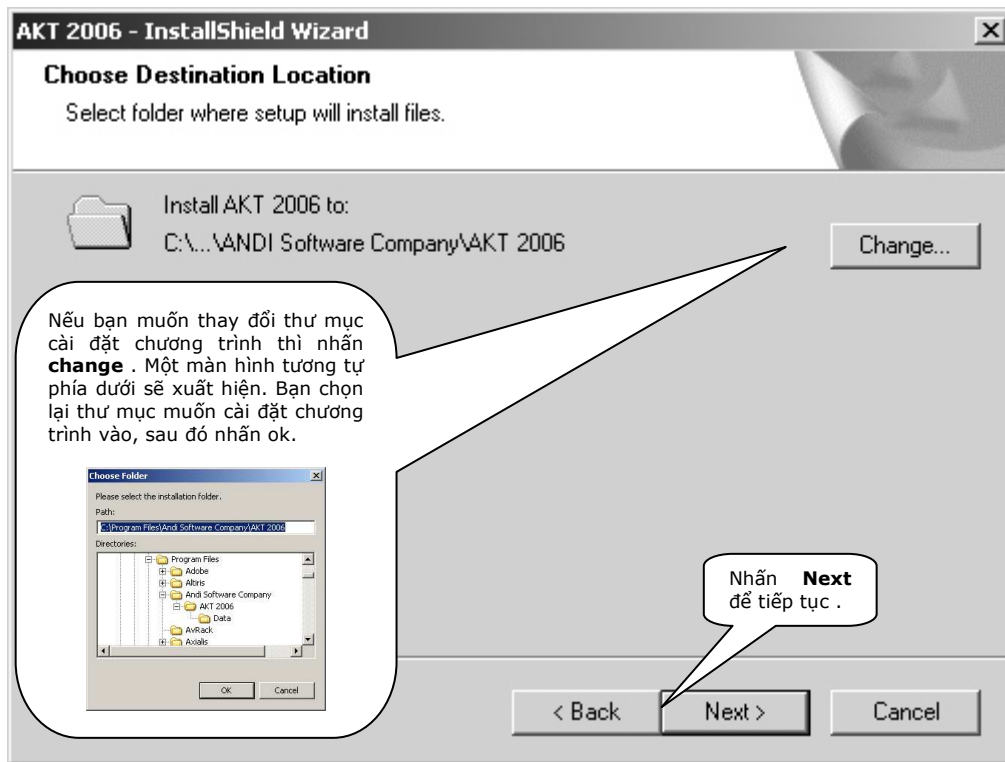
AKT 2006 - InstallShield Wizard

Choose Destination Location

Select folder where setup will install files.

Install AKT 2006 to:
C:\...\ANDI Software Company\AKT 2006

Change...

Nếu bạn muốn thay đổi thư mục cài đặt chương trình thì nhấn **change** . Một màn hình tương tự phía dưới sẽ xuất hiện. Bạn chọn lại thư mục muốn cài đặt chương trình vào, sau đó nhấn ok.

Choose Folder

Please select the installation folder.

Path:

C:\Program Files\Andi Software Company\AKT 2006

Directories:

Program Files
Adobe
Altiris
Andi Software Company
AKT 2006
Data
AvRack
Axialis

OK
Cancel

Nhấn **Next** để tiếp tục .

< Back
Next >
Cancel